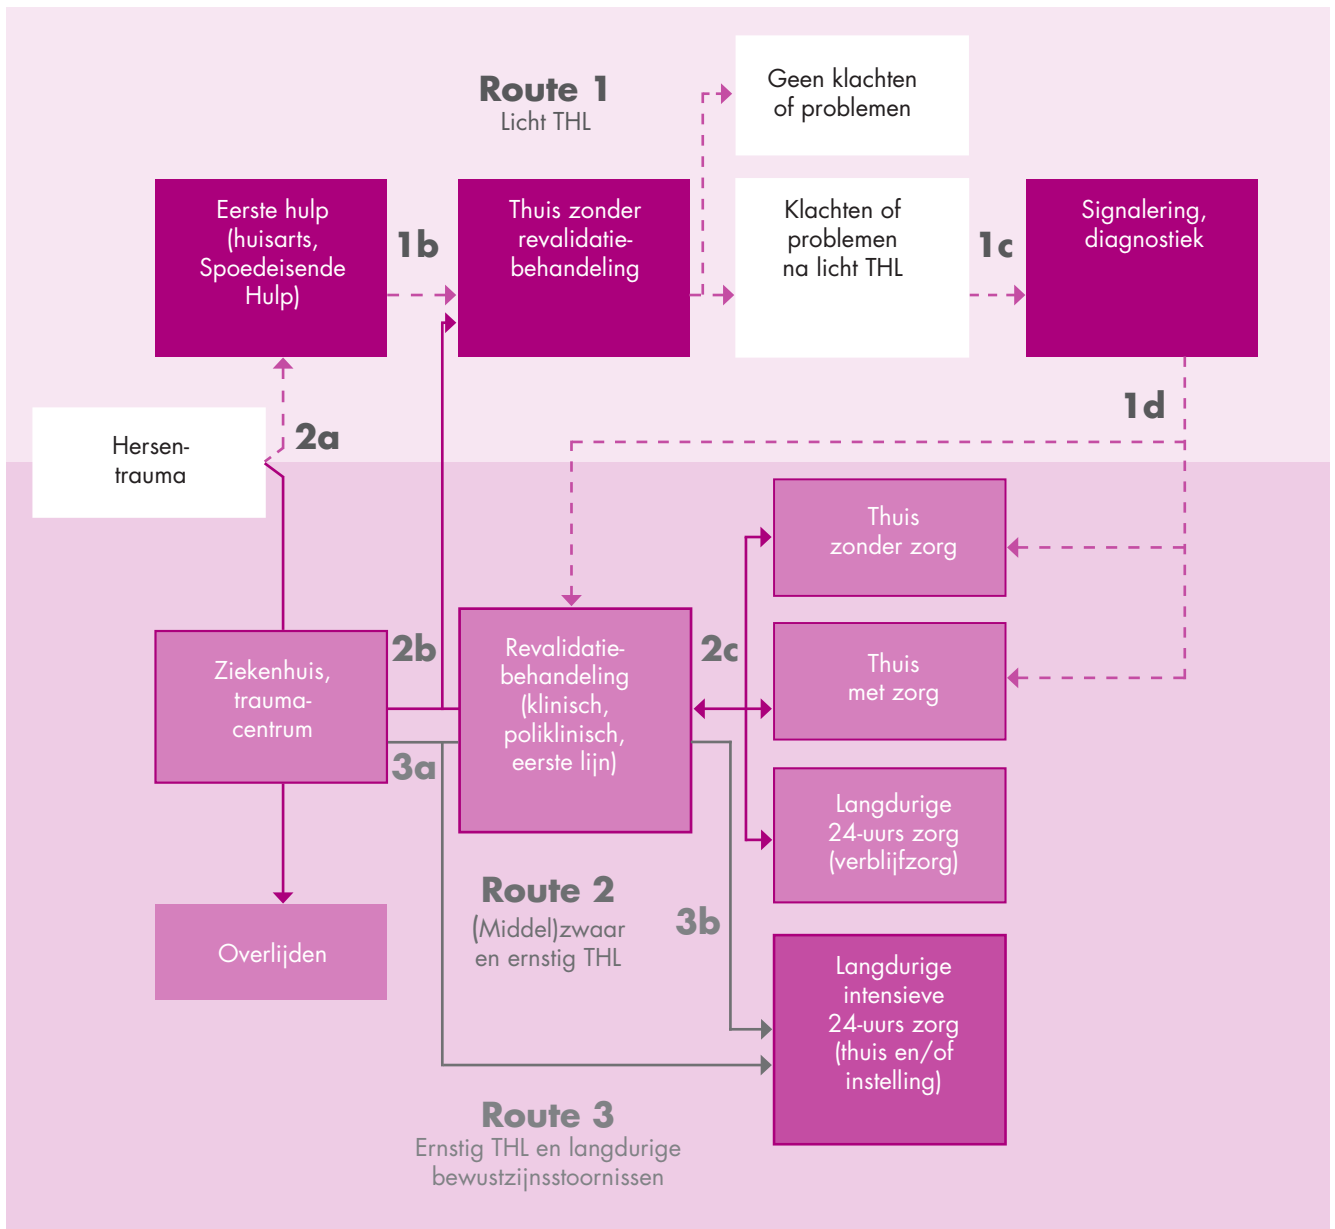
Route 1
Licht THL

Geen klachten of problemen

Eerste hulp (huisarts, Spoedeisende Hulp)

1b

Thuis zonder revalidatie-behandeling

Klachten of problemen na licht THL

1c

Signalering, diagnostiek

1d

Hersen-trauma

2a

Thuis zonder zorg

Thuis met zorg

Ziekenhuis, trauma-centrum

2b

Revalidatie-behandeling (klinisch, poliklinisch, eerste lijn)

2c

3a

Langdurige 24-uurs zorg (verblijfzorg)

Overlijden

Route 2
(Middel)zwaar en ernstig THL

3b

Langdurige intensieve 24-uurs zorg (thuis en/of instelling)

Route 3
Ernstig THL en langdurige bewustzijnsstoornissen